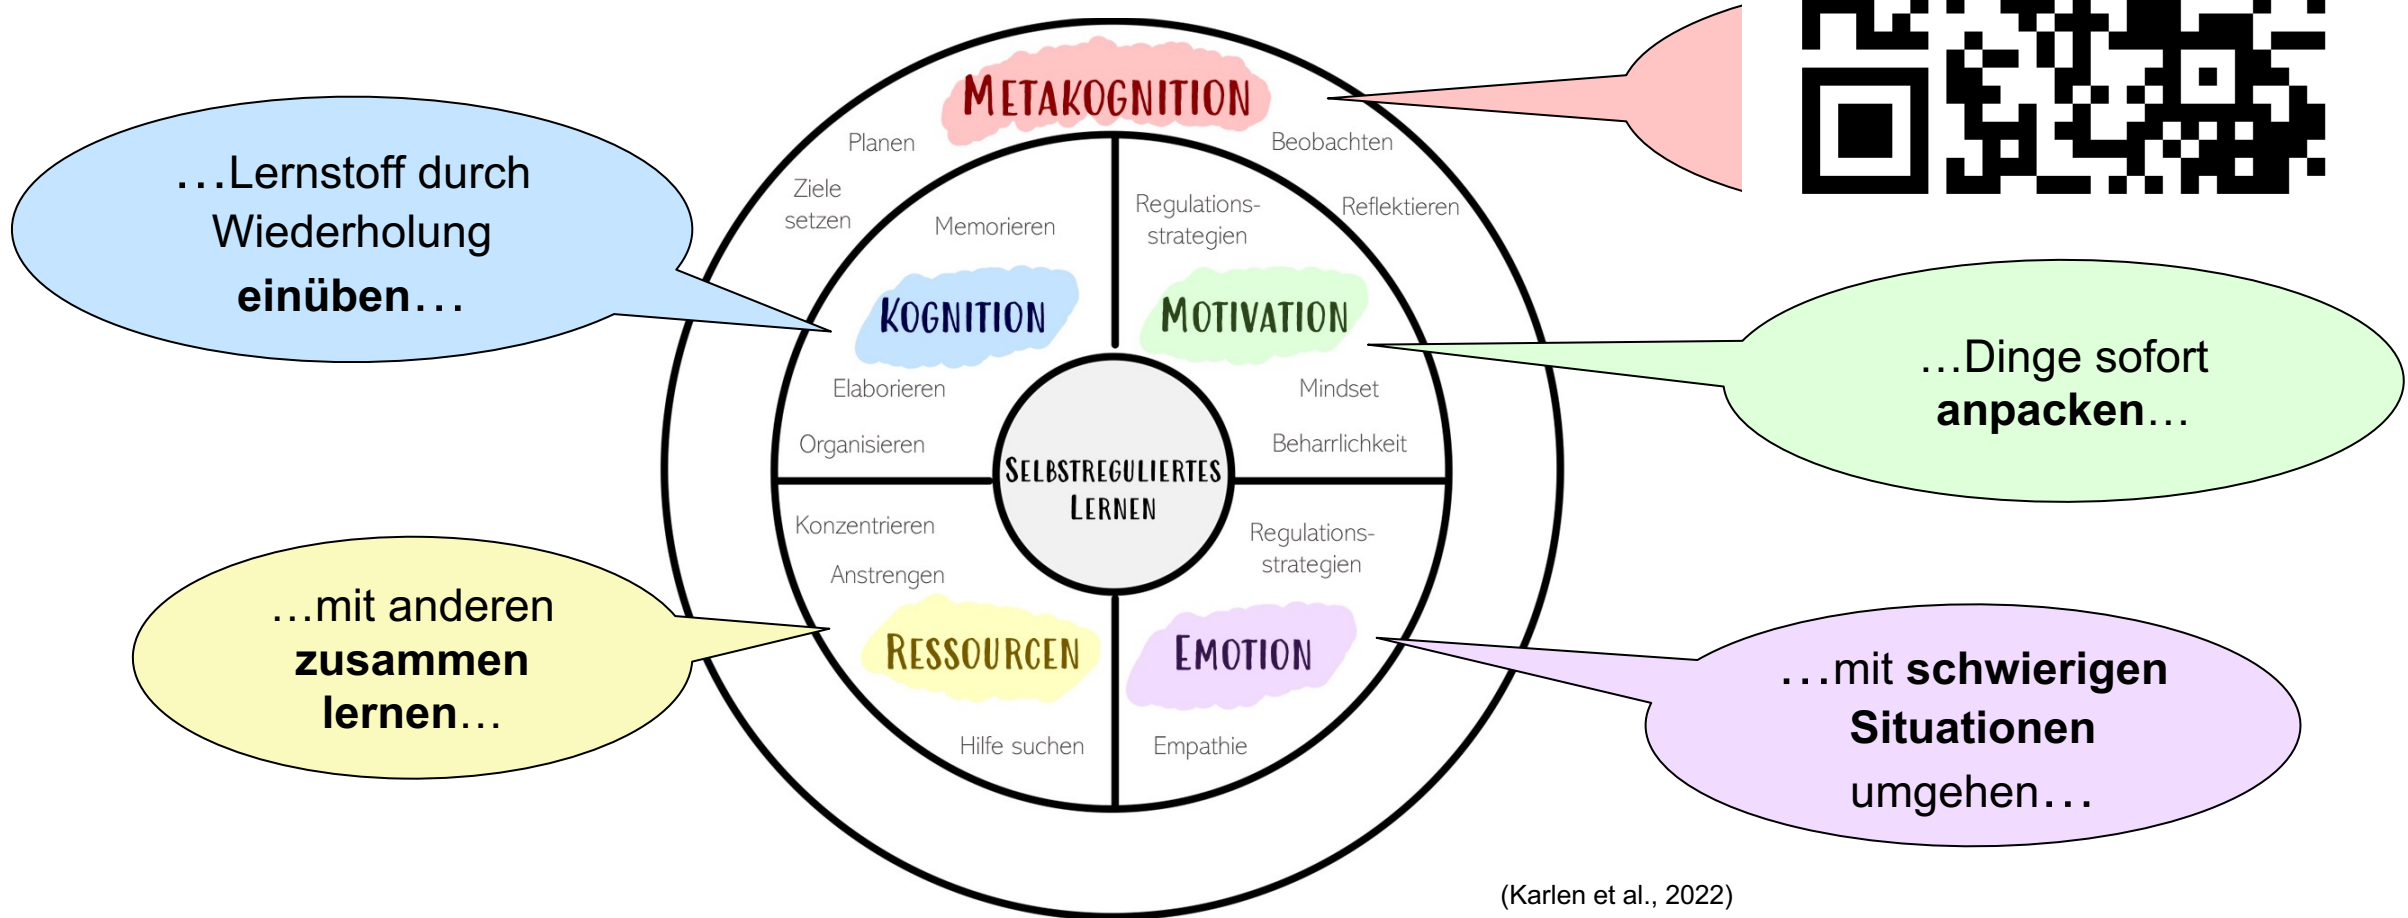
…Lernstoff durch Wiederholung **einüben**…

METAKOGNITION

Planen

Ziele setzen

Beobachten

Reflektieren

Memorieren

Regulations-strategien

KOGNITION

MOTIVATION

…Dinge sofort **anpacken**…

Elaborieren

Mindset

Organisieren

Beharrlichkeit

SELBSTREGULIERTES LERNEN

Konzentrieren

Regulations-strategien

Anstrengen

…mit anderen **zusammen lernen**…

RESSOURCEN

EMOTION

…mit **schwierigen Situationen** umgehen…

Hilfe suchen

Empathie

(Karlen et al., 2022)